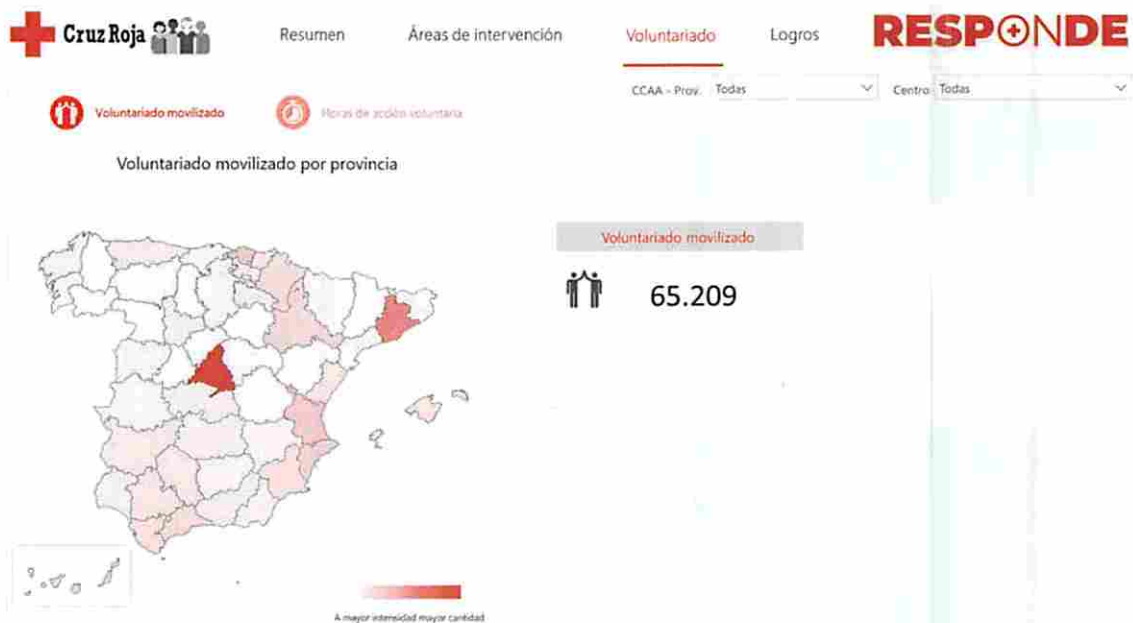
Cruz Roja

Resumen Áreas de intervención Voluntariado Logros

RESPONDE

CCAA - Prov. Todas

Centro Todas

Voluntariado movilizado

Horas de acción voluntaria

Voluntariado movilizado por provincia

Voluntariado movilizado

65.209

A mayor intensidad mayor cantidad